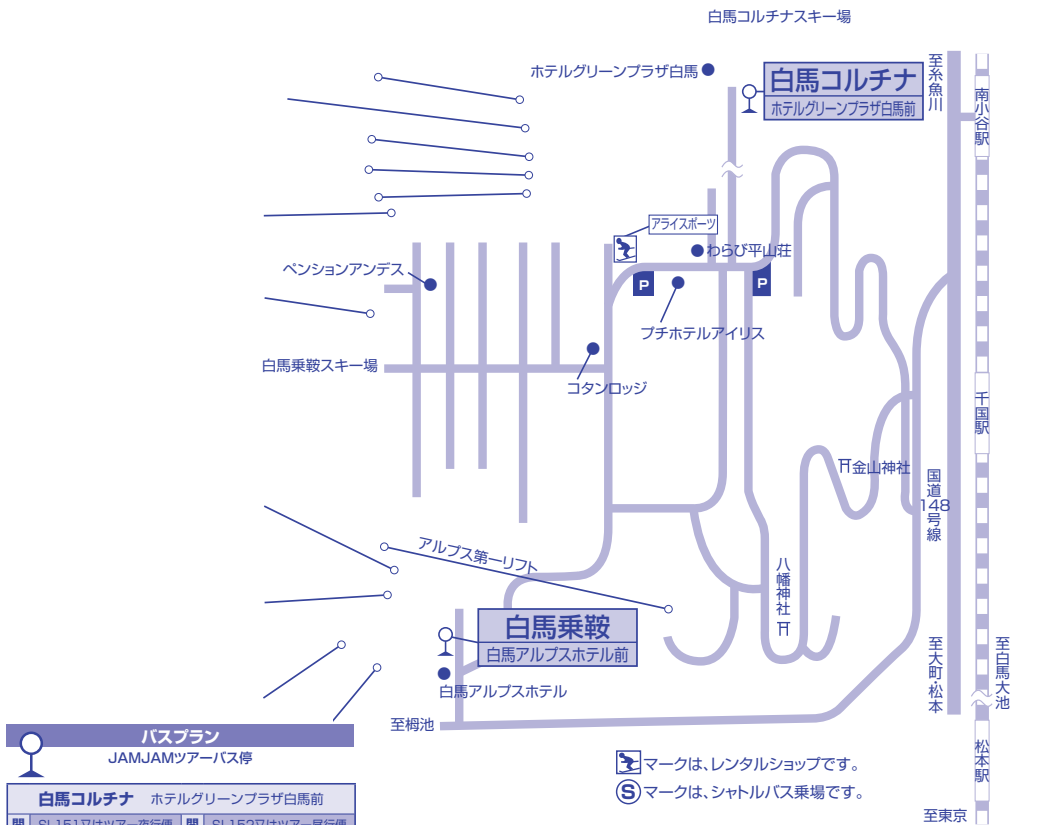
白馬コルチナスキー場

ホテルグリーンプラザ白馬

白馬コルチナ
ホテルグリーンプラザ白馬前

至糸魚川

南小谷駅

アライスポーツ

わらび平山荘

ペンションアンデス

P

P

プチホテルアイリス

白馬乗鞍スキー場

コタンロッジ

千国駅

金山神社

国道148号線

アルプス第一リフト

八幡神社

白馬乗鞍
白馬アルプスホテル前

白馬アルプスホテル

至大町・松本

至白馬大池

至栂池

松本駅

バスプラン
JAMJAMツアーバス停

マークは、レンタルショップです。

S マークは、シャトルバス乗場です。

白馬コルチナ　ホテルグリーンプラザ白馬前

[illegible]

至東京